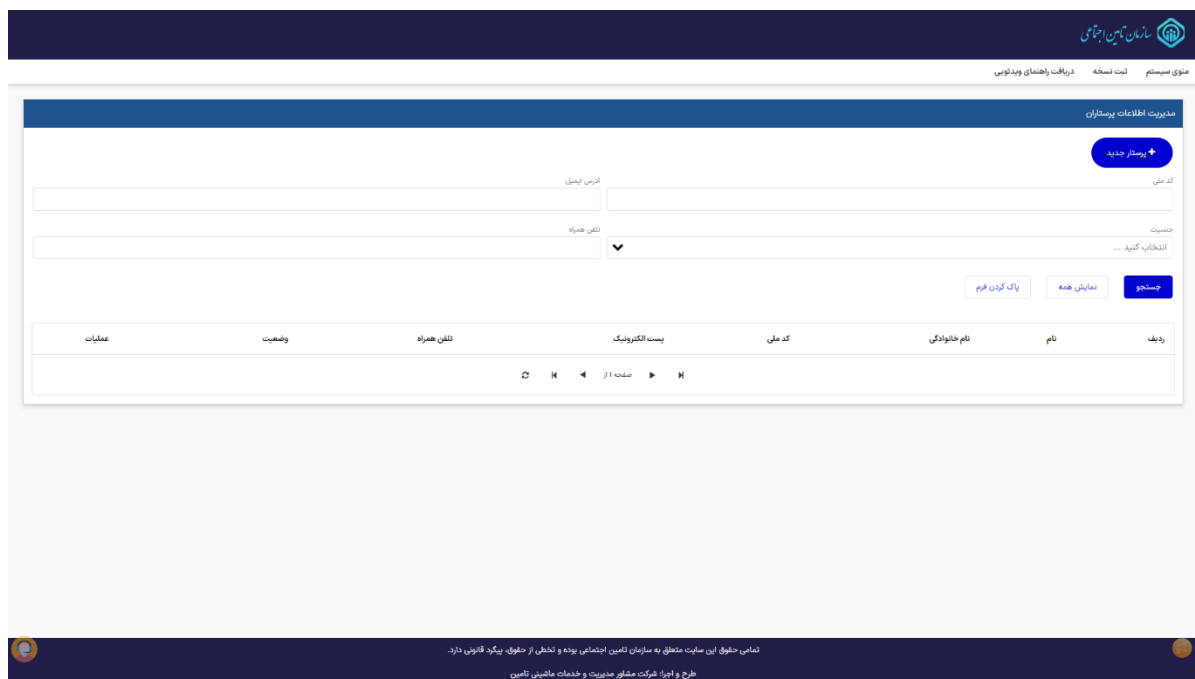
سازمان تامین اجتماعی

منوی سیستم ثبت نسخه دریافت راهنمای ویدئویی

مدیریت اطلاعات پرستاران

+ پرستار جدید

کد ملی

آدرس ایمیل

جنسیت

انتخاب کنید ...

تلفن همراه

جستجو نمایش همه پاک کردن فرم

| ردیف | نام | نام خانوادگی | کد ملی | پست الکترونیک | تلفن همراه | وضعیت | عملیات |
|---|---|---|---|---|---|---|---|

صفحه 1 از

تمامی حقوق این سایت متعلق به سازمان تامین اجتماعی بوده و تخطی از حقوق، پیگرد قانونی دارد.

طرح و اجرا: شرکت مشاور مدیریت و خدمات ماشینی تامین